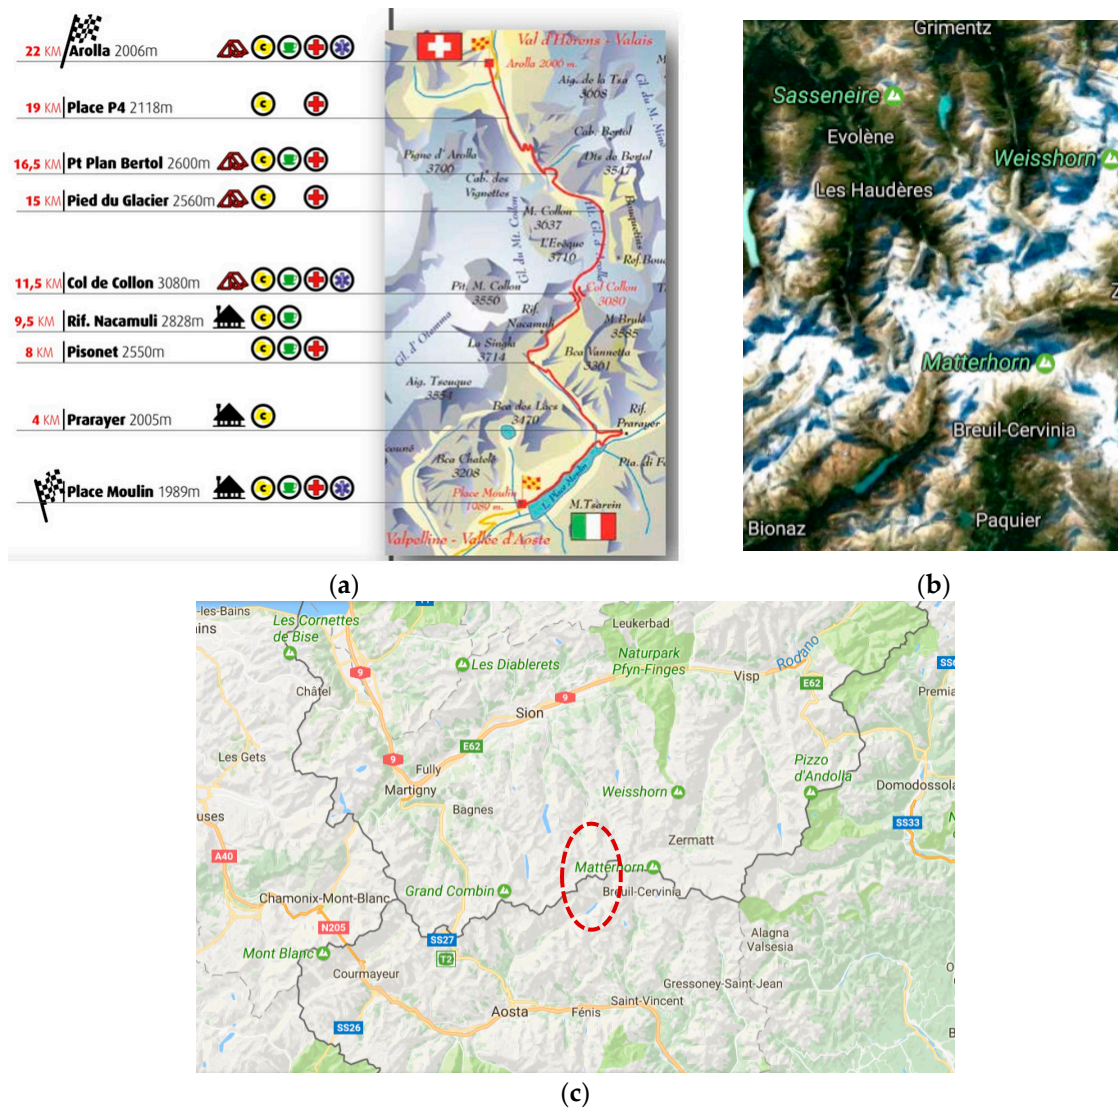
22 KM Arolla 2006m
19 KM Place P4 2118m
16,5 KM Pt Plan Bertol 2600m
15 KM Pied du Glacier 2560m
11,5 KM Col de Collon 3080m
9,5 KM Rif. Nacamuli 2828m
8 KM Pisonet 2550m
4 KM Prarayer 2005m
Place Moulin 1989m

Val d'Hérens - Valais
Arolla 2000 m.
Aig. de la Tsa 3668
Gl. du Mt. Miné
Cab. Bertol
Dts de Bertol 3547
Pigne d'Arolla 3790
Cab. des Vignettes
M. Collon 3037
L'Evêque 3716
Gl. du Mt. Collon
Gl. Gl. d'Arolla
Bouquetins
Rof. Bouq
Col Collon 3080
Pit. M. Collon 3550
Rif. Nacamuli
M. Brulé 3585
Gl. d'Otemma
La Singla 3714
Bca Vannetta 3301
Aig. Tsauque 3554
Bca des Lacs 3470
Rif. Prarayer
Bca Chatelè 3208
Pta. di F
Place Moulin 1980 m.
L. Place Moulin
M. Tsarein
Valpelline - Vallée d'Aoste

(a)

Grimentz
Sasseneire
Evolène
Weisshorn
Les Haudères
Matterhorn
Breuil-Cervinia
Bionaz
Paquier

(b)

-les-Bains
ains
Les Cornettes de Bise
Les Diablerets
Leukerbad
Naturpark Pfyn-Finges
Rodano
Visp
E62
SS
Premia
Châtel
9
Sion
9
E62
Les Gets
9
Fully
Pizzo d'Andolla
Martigny
Domodossola
Bagnes
Weisshorn
uses
SS33
Zermatt
A40
Matterhorn
Grand Combin
Breuil-Cervinia
Chamonix-Mont-Blanc
N205
SS27
Alagna Valsesia
Mont Blanc
T2
Courmayeur
Gressoney-Saint-Jean
Saint-Vincent
Aosta
Fénis
SS26

(c)